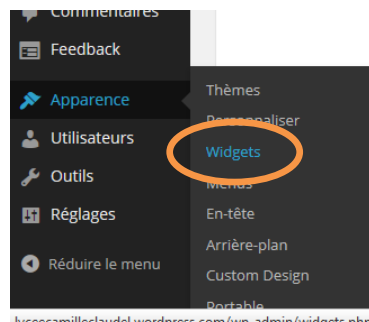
Commentaires
Feedback
Apparence
Utilisateurs
Outils
Réglages
Réduire le menu
Thèmes
Personnaliser
Widgets
Menus
En-tête
Arrière-plan
Custom Design
Portable
lyceecamilleclaudel.wordpress.com/wp-admin/widgets.php